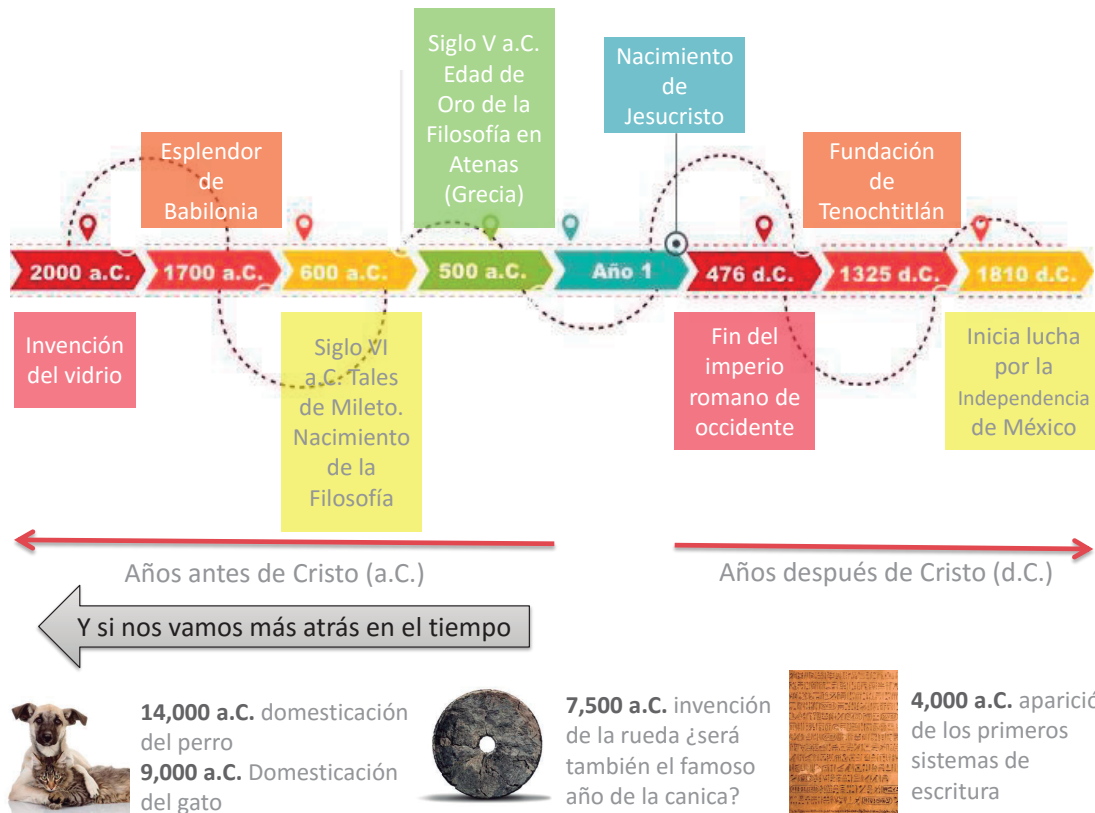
Siglo V a.C. Edad de Oro de la Filosofía en Atenas (Grecia)

Nacimiento de Jesucristo

Esplendor de Babilonia

Fundación de Tenochtitlán

2000 a.C.

1700 a.C.

600 a.C.

500 a.C.

Año 1

476 d.C.

1325 d.C.

1810 d.C.

Invención del vidrio

Siglo VI a.C. Tales de Mileto. Nacimiento de la Filosofía

Fin del imperio romano de occidente

Inicia lucha por la Independencia de México

Años antes de Cristo (a.C.)

Años después de Cristo (d.C.)

Y si nos vamos más atrás en el tiempo

**14,000 a.C.** domesticación del perro
**9,000 a.C.** Domesticación del gato

**7,500 a.C.** invención de la rueda ¿será también el famoso año de la canica?

**4,000 a.C.** aparici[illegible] de los primeros sistemas de escritura